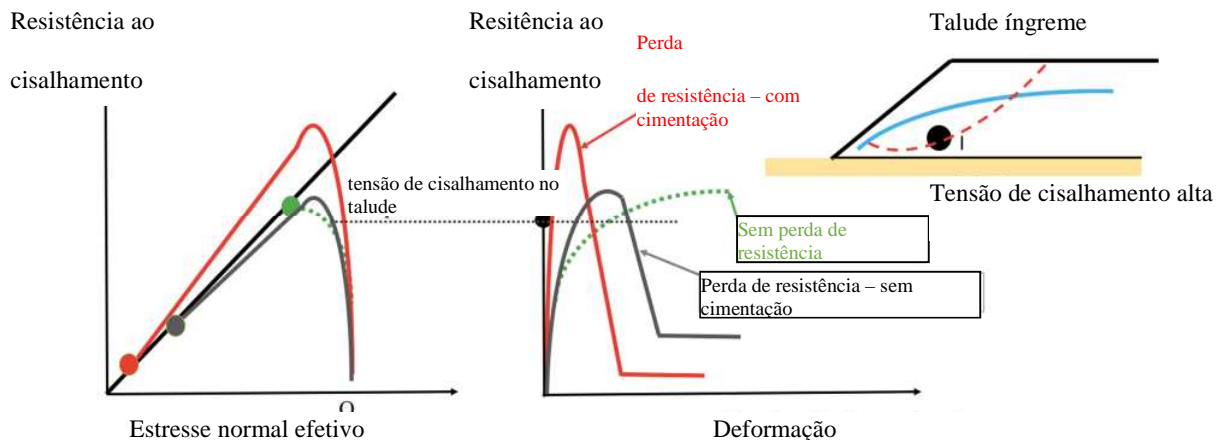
Resistência ao

cisalhamento

tensão de cisalhamento no talude

Estresse normal efetivo

Resitência ao

cisalhamento

Perda

de resistência – com cimentação

Sem perda de resistência

Perda de resistência – sem cimentação

Deformação

Talude íngreme

Tensão de cisalhamento alta